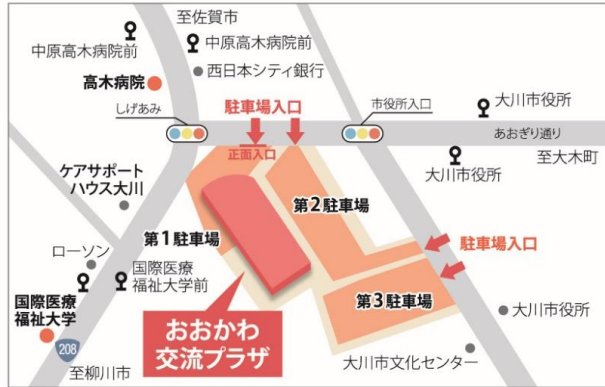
至佐賀市

中原高木病院前

中原高木病院前

西日本シティ銀行

高木病院

しげあみ

駐車場入口

市役所入口

大川市役所

あおぎり通り

至大木町

正面入口

大川市役所

ケアサポートハウス大川

第2駐車場

第1駐車場

駐車場入口

ローソン

国際医療福祉大学前

国際医療福祉大学

第3駐車場

大川市役所

おおかわ交流プラザ

208

至柳川市

大川市文化センター